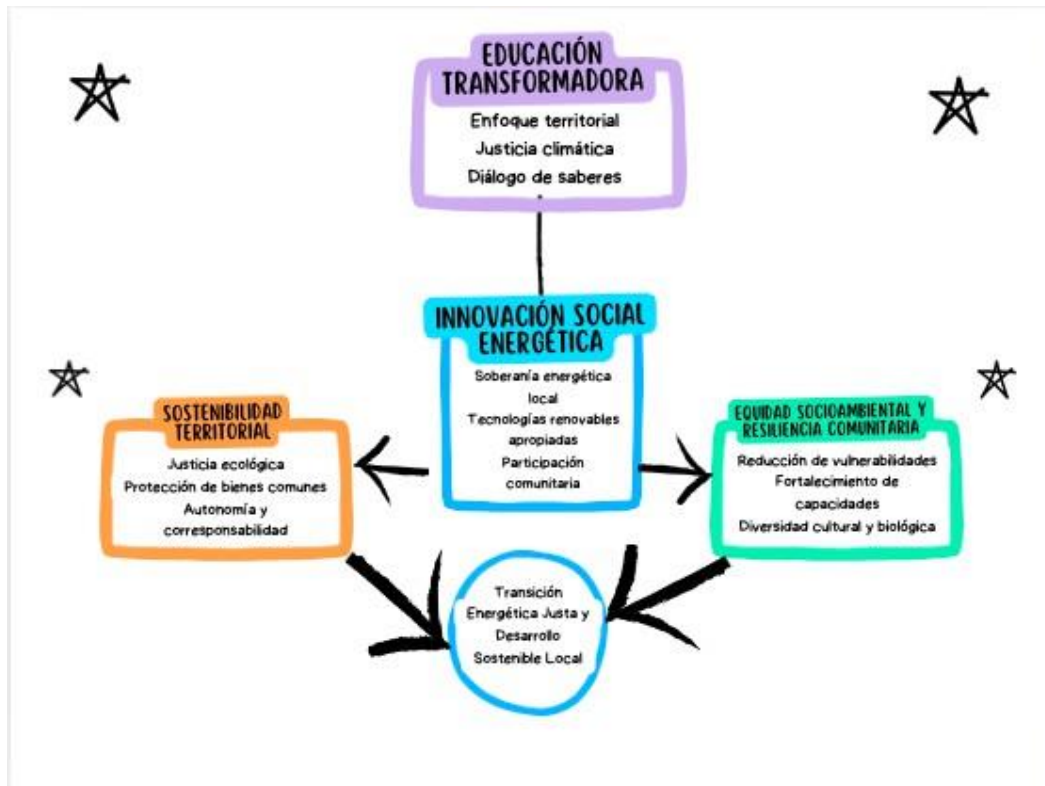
EDUCACIÓN TRANSFORMADORA

Enfoque territorial
Justicia climática
Diálogo de saberes

INNOVACIÓN SOCIAL ENERGÉTICA

Soberanía energética local
Tecnologías renovables apropiadas
Participación comunitaria

SOSTENIBILIDAD TERRITORIAL

Justicia ecológica
Protección de bienes comunes
Autonomía y corresponsabilidad

EQUIDAD SOCIOAMBIENTAL Y RESILIENCIA COMUNITARIA

Reducción de vulnerabilidades
Fortalecimiento de capacidades
Diversidad cultural y biológica

Transición Energética Justa y Desarrollo Sostenible Local